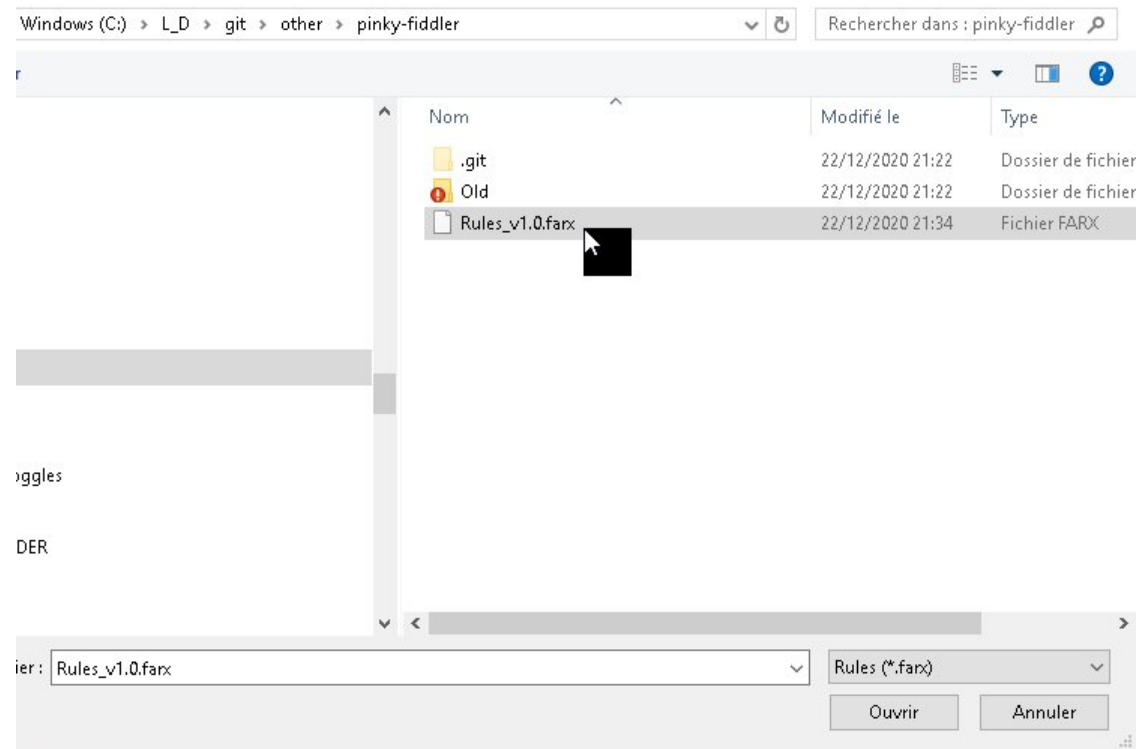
Windows (C:) › L_D › git › other › pinky-fiddler

Rechercher dans : pinky-fiddler

r

| Nom | Modifié le | Type |
|---|---|---|
| .git | 22/12/2020 21:22 | Dossier de fichier |
| Old | 22/12/2020 21:22 | Dossier de fichier |
| Rules_v1.0.farx | 22/12/2020 21:34 | Fichier FARX |

ggles

DER

ier : Rules_v1.0.farx

Rules (*.farx)

Ouvrir

Annuler